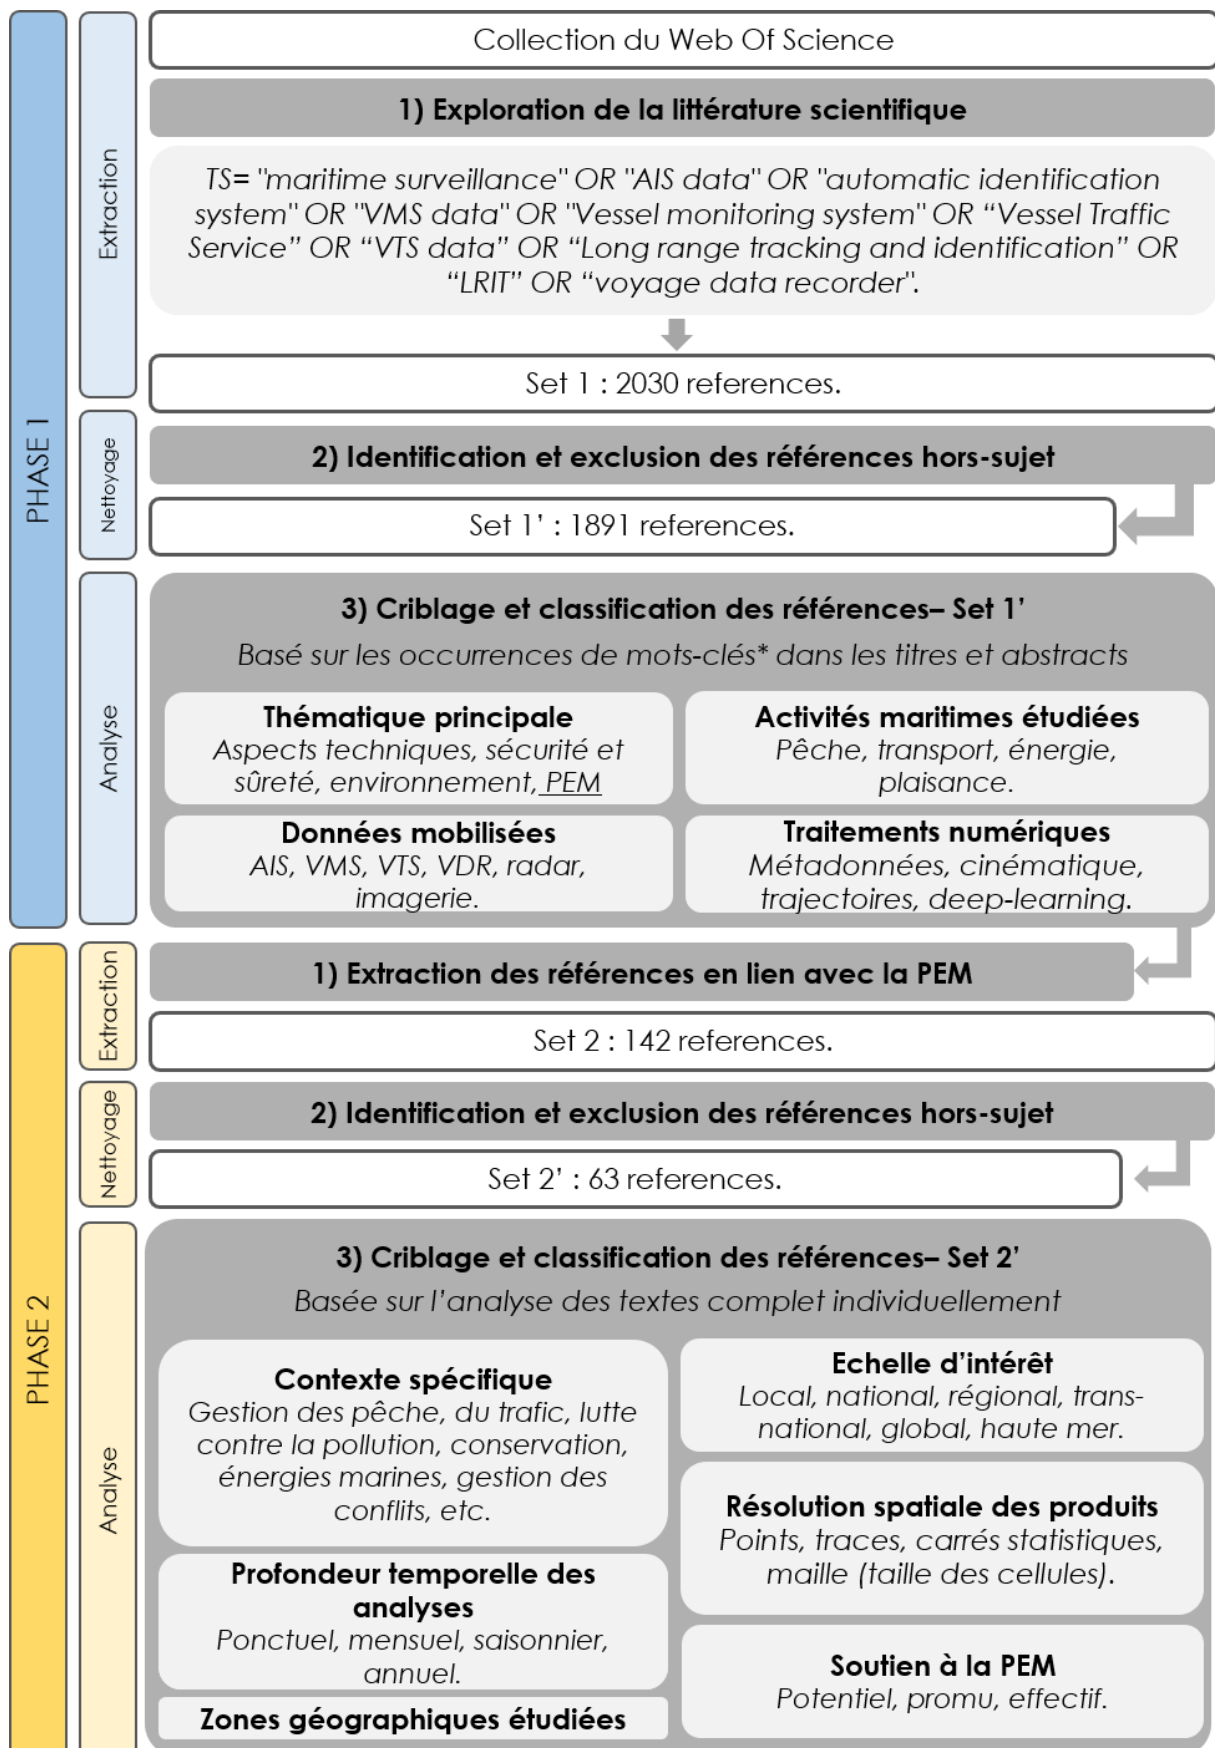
PHASE 1

Extraction

Collection du Web Of Science

1) Exploration de la littérature scientifique

TS= "maritime surveillance" OR "AIS data" OR "automatic identification system" OR "VMS data" OR "Vessel monitoring system" OR “Vessel Traffic Service” OR “VTS data” OR “Long range tracking and identification” OR “LRIT” OR “voyage data recorder".

Set 1 : 2030 references.

Nettoyage

2) Identification et exclusion des références hors-sujet

Set 1' : 1891 references.

Analyse

3) Criblage et classification des références– Set 1'

Basé sur les occurrences de mots-clés* dans les titres et abstracts

Thématique principale
Aspects techniques, sécurité et sûreté, environnement, PEM

Activités maritimes étudiées
Pêche, transport, énergie, plaisance.

Données mobilisées
AIS, VMS, VTS, VDR, radar, imagerie.

Traitements numériques
Métadonnées, cinématique, trajectoires, deep-learning.

PHASE 2

Extraction

1) Extraction des références en lien avec la PEM

Set 2 : 142 references.

Nettoyage

2) Identification et exclusion des références hors-sujet

Set 2' : 63 references.

Analyse

3) Criblage et classification des références– Set 2'

Basée sur l'analyse des textes complet individuellement

Contexte spécifique
Gestion des pêche, du trafic, lutte contre la pollution, conservation, énergies marines, gestion des conflits, etc.

Echelle d'intérêt
Local, national, régional, trans-national, global, haute mer.

Résolution spatiale des produits
Points, traces, carrés statistiques, maille (taille des cellules).

Profondeur temporelle des analyses
Ponctuel, mensuel, saisonnier, annuel.

Soutien à la PEM
Potentiel, promu, effectif.

Zones géographiques étudiées